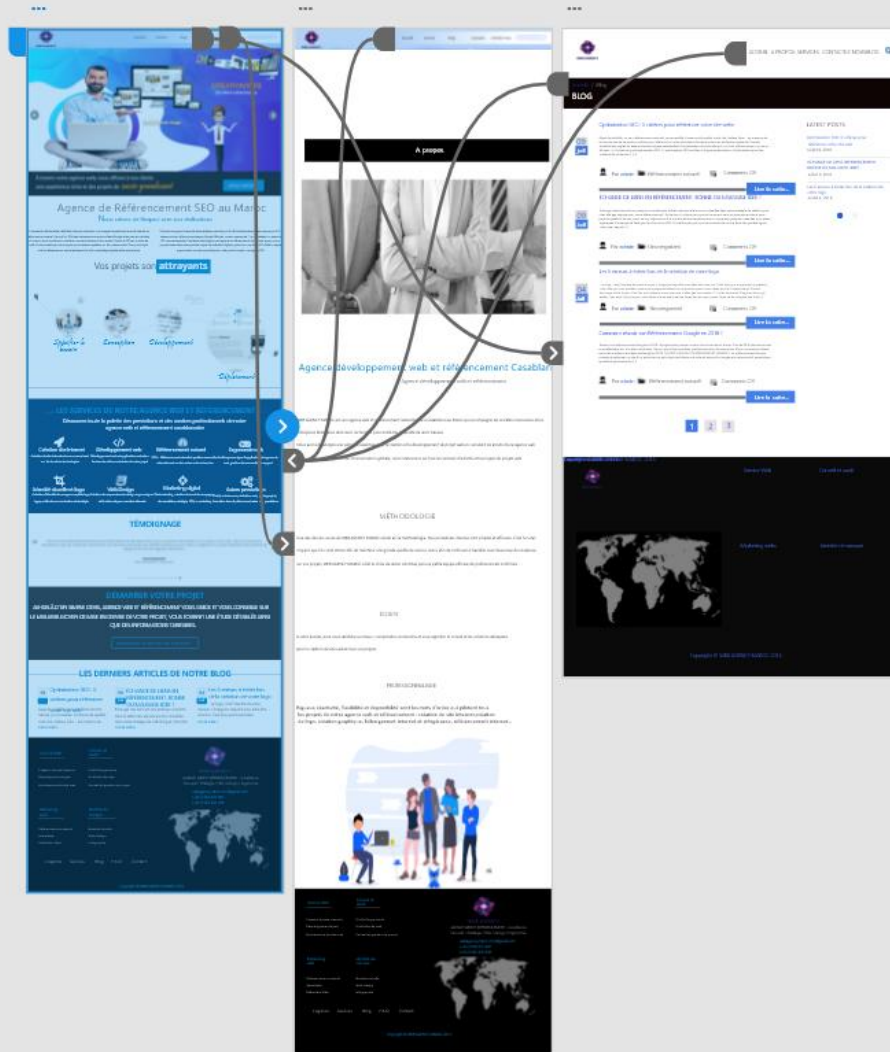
Agence de Référencement SEO au Maroc

Vos projets sont attrayants

LES SERVICES DE NOTRE AGENCE WEB ET RÉFÉRENCEMENT

TÉMOIGNAGE

DÉMARRER VOTRE PROJET

LES DERNIERS ARTICLES DE NOTRE BLOG

A propos

Agence développement web et référencement Casablan

MÉTHODOLOGIE

ÉCOUTE

PROFESSIONNALISME

ACCUEIL A PROPOS SERVICES CONTACTEZ NOUS BLOG

BLOG

LATEST POSTS

Lire la suite...

Lire la suite...

Lire la suite...

Lire la suite...

1 2 3